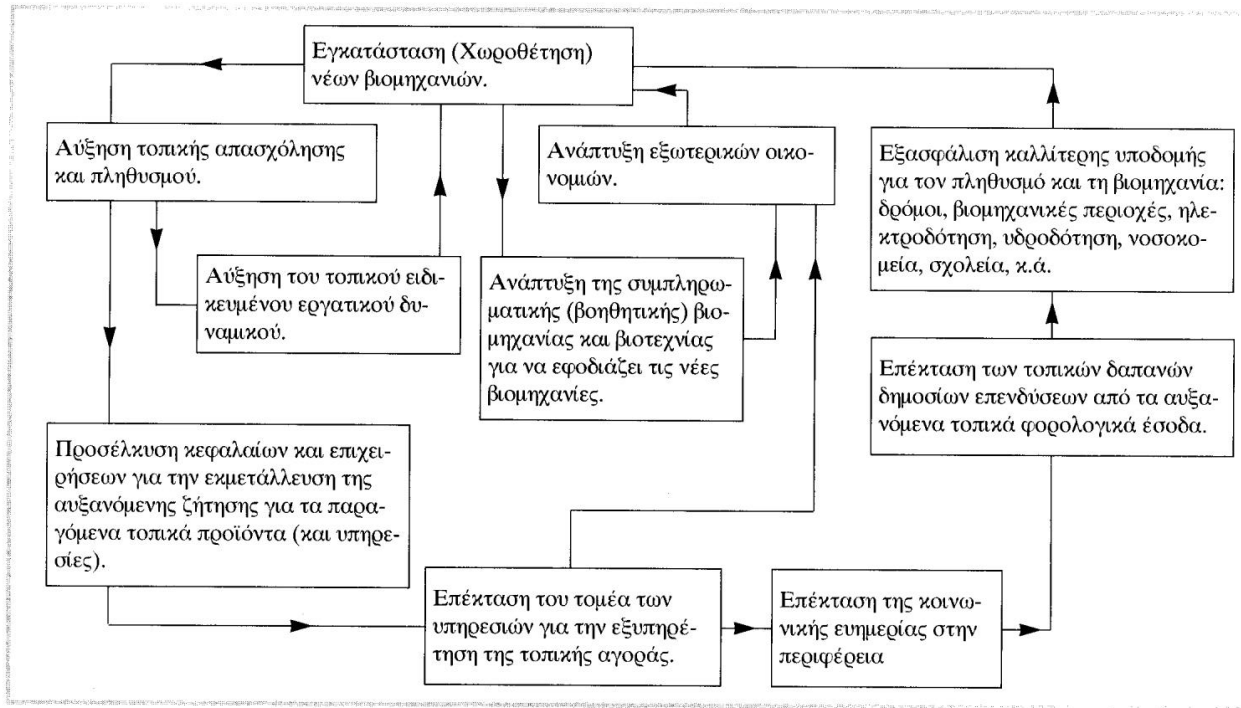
Εγκατάσταση (Χωροθέτηση) νέων βιομηχανιών.

Αύξηση τοπικής απασχόλησης και πληθυσμού.

Ανάπτυξη εξωτερικών οικονομιών.

Εξασφάλιση καλλίτερης υποδομής για τον πληθυσμό και τη βιομηχανία: δρόμοι, βιομηχανικές περιοχές, ηλεκτροδότηση, υδροδότηση, νοσοκομεία, σχολεία, κ.ά.

Αύξηση του τοπικού ειδικευμένου εργατικού δυναμικού.

Ανάπτυξη της συμπληρωματικής (βοηθητικής) βιομηχανίας και βιοτεχνίας για να εφοδιάζει τις νέες βιομηχανίες.

Επέκταση των τοπικών δαπανών δημοσίων επενδύσεων από τα αυξανόμενα τοπικά φορολογικά έσοδα.

Προσέλκυση κεφαλαίων και επιχειρήσεων για την εκμετάλλευση της αυξανόμενης ζήτησης για τα παραγόμενα τοπικά προϊόντα (και υπηρεσίες).

Επέκταση του τομέα των υπηρεσιών για την εξυπηρέτηση της τοπικής αγοράς.

Επέκταση της κοινωνικής ευημερίας στην περιφέρεια